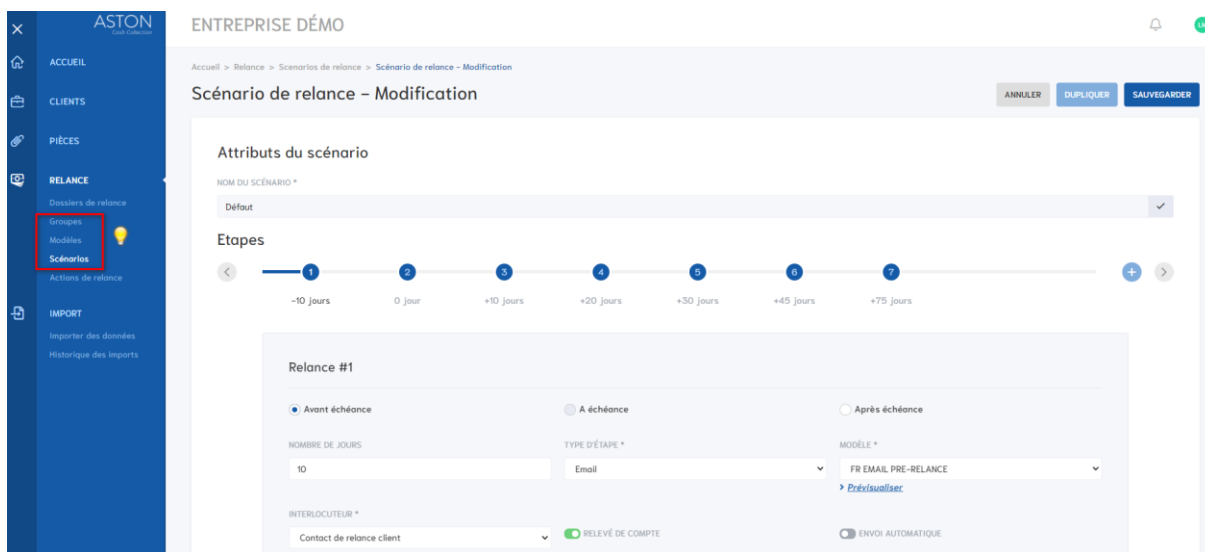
ASTON
Cash Collection

ACCUEIL

CLIENTS

PIÈCES

RELANCE

Dossiers de relance
Groupes
Modèles
Scénarios
Actions de relance

IMPORT

Importer des données
Historique des imports

ENTREPRISE DÉMO

Accueil > Relance > Scenarios de relance > Scénario de relance - Modification

Scénario de relance - Modification

ANNULER DUPLIQUER SAUVEGARDER

Attributs du scénario

NOM DU SCÉNARIO *

Défaut

Etapes

1 2 3 4 5 6 7

-10 jours 0 jour +10 jours +20 jours +30 jours +45 jours +75 jours

Relance #1

Avant échéance

A échéance

Après échéance

NOMBRE DE JOURS

10

TYPE D'ÉTAPE *

Email

MODÈLE *

FR EMAIL PRE-RELANCE

> Prévisualiser

INTERLOCUTEUR *

Contact de relance client

RELEVÉ DE COMPTE

ENVOI AUTOMATIQUE